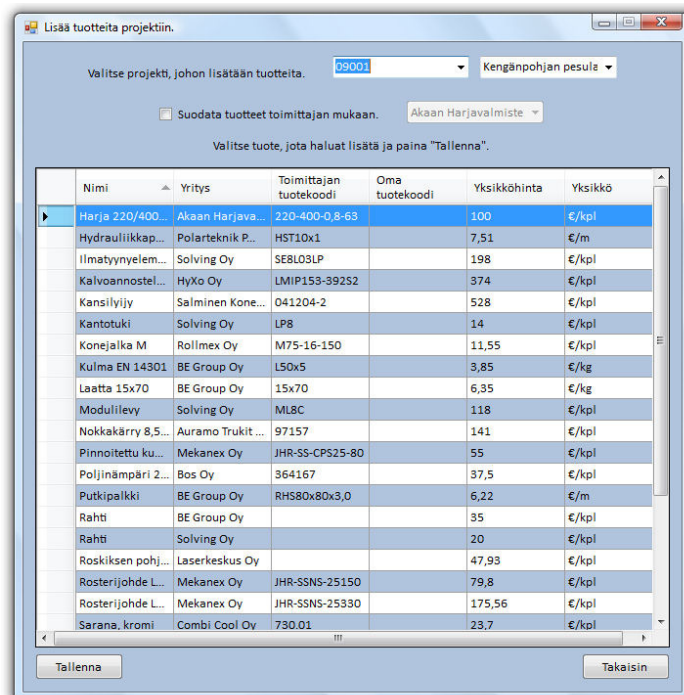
Lisää tuotteita projektiin.

Valitse projekti, johon lisätään tuotteita. 09001 Kengänpohjan pesula

Suodata tuotteet toimittajan mukaan. Akaan Harjavalmiste

Valitse tuote, jota haluat lisätä ja paina "Tallenna".

| Nimi | Yritys | Toimittajan tuotekoodi | Oma tuotekoodi | Yksikköhinta | Yksikkö |
|---|---|---|---|---|---|
| Harja 220/400... | Akaan Harjava... | 220-400-0,8-63 | | 100 | €/kpl |
| Hydrauliikkap... | Polarteknik P... | HST10x1 | | 7,51 | €/m |
| Ilmatyynyelem... | Solving Oy | SE8L03LP | | 198 | €/kpl |
| Kalvoannostel... | HyXo Oy | LMIP153-392S2 | | 374 | €/kpl |
| Kansilyijy | Salminen Kone... | 041204-2 | | 528 | €/kpl |
| Kantotuki | Solving Oy | LP8 | | 14 | €/kpl |
| Konejalka M | Rollmex Oy | M75-16-150 | | 11,55 | €/kpl |
| Kulma EN 14301 | BE Group Oy | L50x5 | | 3,85 | €/kg |
| Laatta 15x70 | BE Group Oy | 15x70 | | 6,35 | €/kg |
| Modulilevy | Solving Oy | ML8C | | 118 | €/kpl |
| Nokkakärry 8,5... | Auramo Trukit ... | 97157 | | 141 | €/kpl |
| Pinnoitettu ku... | Mekanex Oy | JHR-SS-CPS25-80 | | 55 | €/kpl |
| Poljinämpäri 2... | Bos Oy | 364167 | | 37,5 | €/kpl |
| Putkipalkki | BE Group Oy | RHS80x80x3,0 | | 6,22 | €/m |
| Rahti | BE Group Oy | | | 35 | €/kpl |
| Rahti | Solving Oy | | | 20 | €/kpl |
| Roskiksen pohj... | Laserkeskus Oy | | | 47,93 | €/kpl |
| Rosterijohde L... | Mekanex Oy | JHR-SSNS-25150 | | 79,8 | €/kpl |
| Rosterijohde L... | Mekanex Oy | JHR-SSNS-25330 | | 175,56 | €/kpl |
| Sarana, kromi | Combi Cool Oy | 730.01 | | 23,7 | €/kpl |

Tallenna

Takaisin